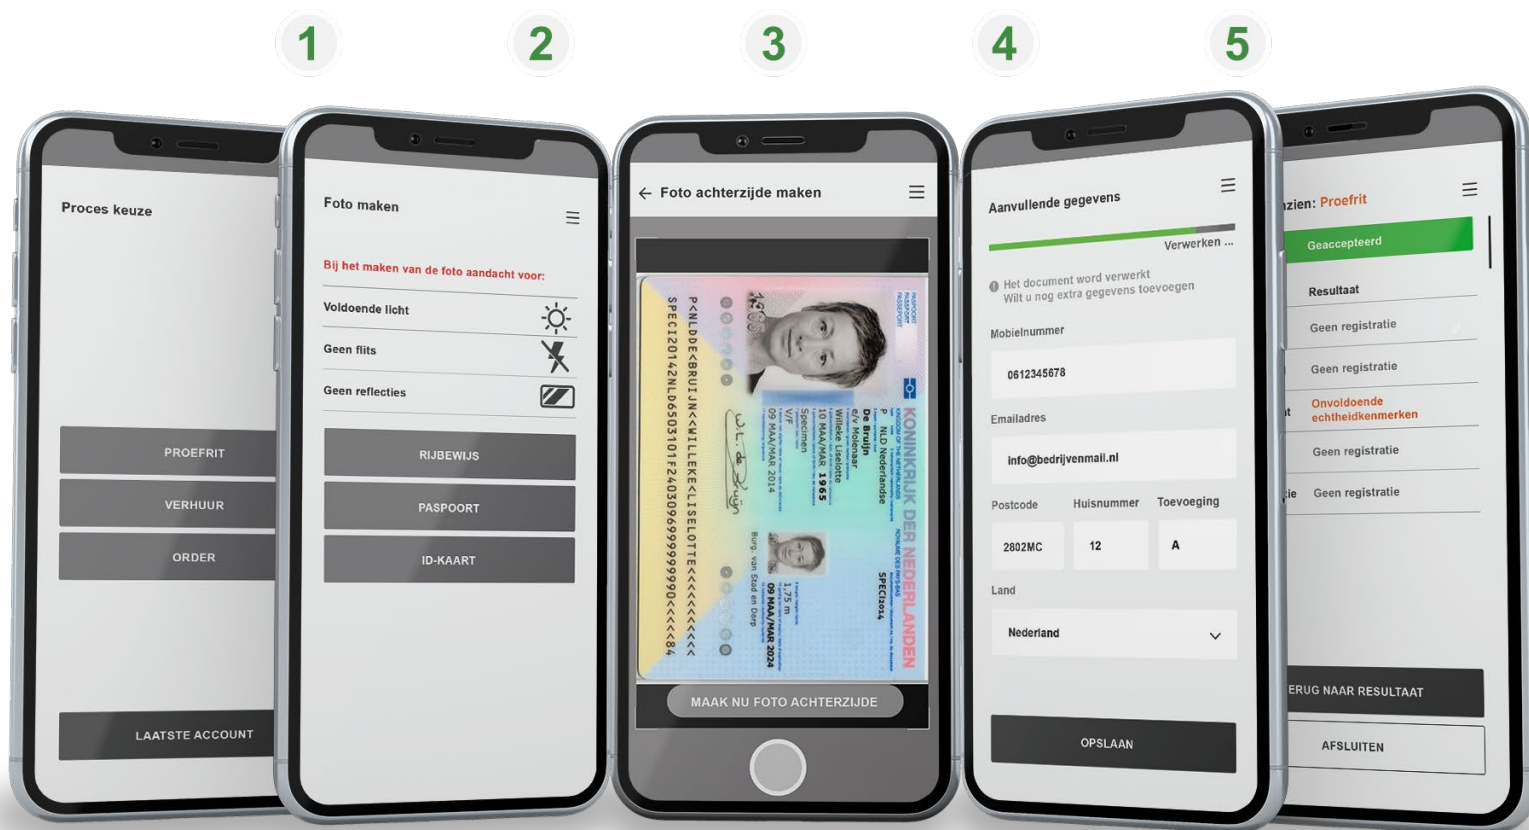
1

2

3

4

5

Proces keuze

PROEFRIT

VERHUUR

ORDER

LAATSTE ACCOUNT

Foto maken

Bij het maken van de foto aandacht voor:

Voldoende licht

Geen flits

Geen reflecties

RIJBEWIJS

PASPOORT

ID-KAART

← Foto achterzijde maken

KONINKRIJK DER NEDERLANDEN

P NLD Nederlandse

De Bruijn

e/v Molenaar

Willeke Liselotte

10 MAA/MAR 1965

Specimen

V/F

09 MAA/MAR 2014

SPECI2014

1,75 m

09 MAA/MAR 2024

Burg. van Stad en Dorp

P<NLDDE<BRUIJN<<WILLEKE<LISELOTTE<<<<<<<<<<<

SPECI20142NLD6503101F2403096999999990<<<<<84

MAAK NU FOTO ACHTERZIJDE

Aanvullende gegevens

Verwerken ...

Het document word verwerkt
Wilt u nog extra gegevens toevoegen

Mobielnummer

0612345678

Emailadres

info@bedrijvenmail.nl

Postcode

Huisnummer

Toevoeging

2802MC

12

A

Land

Nederland

OPSLAAN

zien: Proefrit

Geaccepteerd

Resultaat

Geen registratie

Geen registratie

Onvoldoende echtheidkenmerken

Geen registratie

Geen registratie

ERUG NAAR RESULTAAT

AFSLUITEN